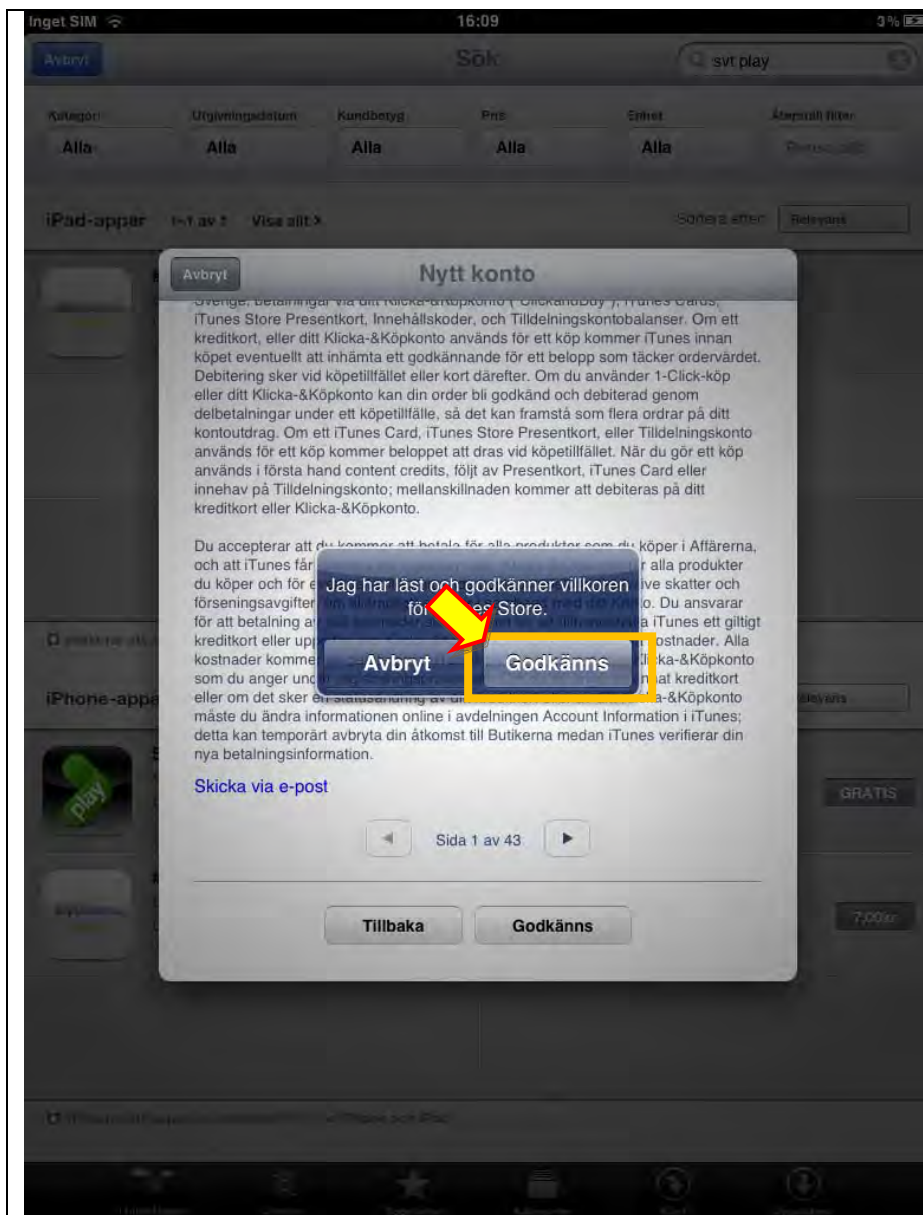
Inget SIM 16:09 3%

Avbryt Sök svt play

Kategori Alla Utgivningsdatum Alla Kundbetyg Alla Pris Alla Enhet Alla Återställ filter

iPad-appar 1–1 av 1 Visa allt > Sortera efter: Relevans

Avbryt Nytt konto

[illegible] iTunes Store Presentkort, Innehållskoder, och Tilldelningskontobalanser. Om ett kreditkort, eller ditt Klicka-&Köpkonto används för ett köp kommer iTunes innan köpet eventuellt att inhämta ett godkännande för ett belopp som täcker ordervärdet. Debitering sker vid köpetillfället eller kort därefter. Om du använder 1-Click-köp eller ditt Klicka-&Köpkonto kan din order bli godkänd och debiterad genom delbetalningar under ett köpetillfälle, så det kan framstå som flera ordrar på ditt kontoutdrag. Om ett iTunes Card, iTunes Store Presentkort, eller Tilldelningskonto används för ett köp kommer beloppet att dras vid köpetillfället. När du gör ett köp används i första hand content credits, följt av Presentkort, iTunes Card eller innehav på Tilldelningskonto; mellanskillnaden kommer att debiteras på ditt kreditkort eller Klicka-&Köpkonto.

Du accepterar att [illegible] och att iTunes får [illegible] r alla produkter du köper och för e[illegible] ive skatter och förseningsavgifter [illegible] o. Du ansvarar för att betalning a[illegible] a iTunes ett giltigt kreditkort eller upp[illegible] ostnader. Alla kostnader komme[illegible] ka-&Köpkonto som du anger und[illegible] at kreditkort eller om det sker e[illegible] a-&Köpkonto måste du ändra informationen online i avdelningen Account Information i iTunes; detta kan temporärt avbryta din åtkomst till Butikerna medan iTunes verifierar din nya betalningsinformation.

Jag har läst och godkänner villkoren fö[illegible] Store.

Avbryt Godkänns

Skicka via e-post

Sida 1 av 43

Tillbaka Godkänns

iPhone-appa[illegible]

GRATIS

7,00 kr